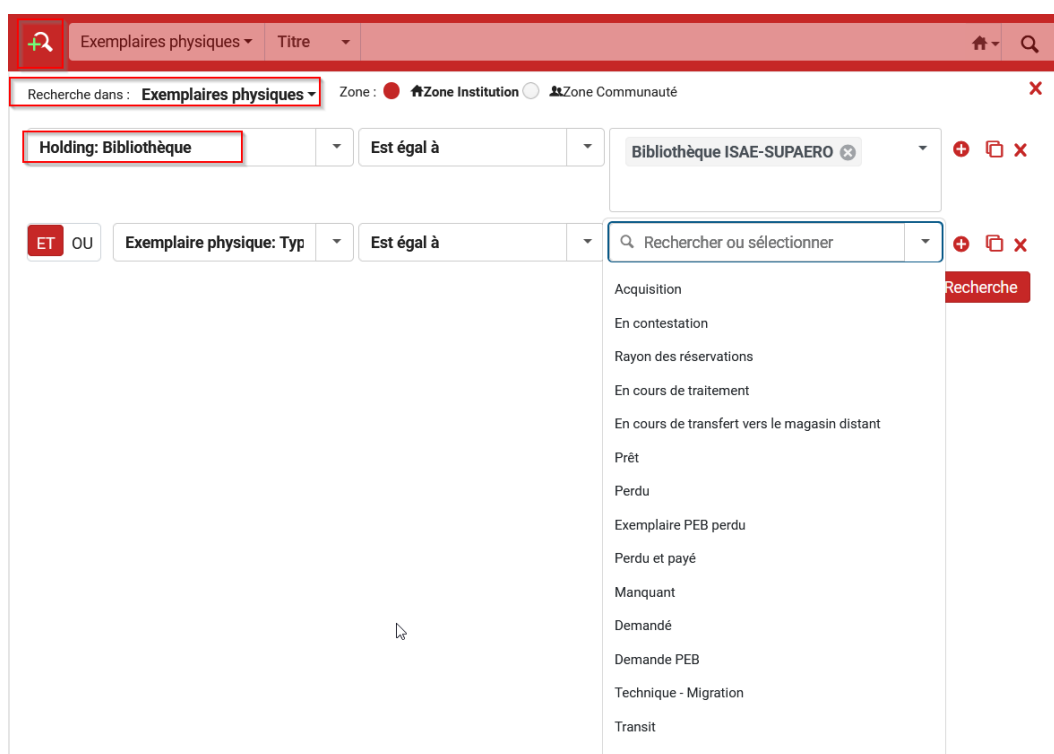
Exemplaires physiques ▾ Titre ▾

Recherche dans : Exemplaires physiques ▾ Zone : Zone Institution Zone Communauté

Holding: Bibliothèque ▾ Est égal à ▾ Bibliothèque ISAE-SUPAERO ▾

ET OU Exemplaire physique: Typ ▾ Est égal à ▾ Rechercher ou sélectionner ▾

Recherche

Acquisition
En contestation
Rayon des réservations
En cours de traitement
En cours de transfert vers le magasin distant
Prêt
Perdu
Exemplaire PEB perdu
Perdu et payé
Manquant
Demandé
Demande PEB
Technique - Migration
Transit